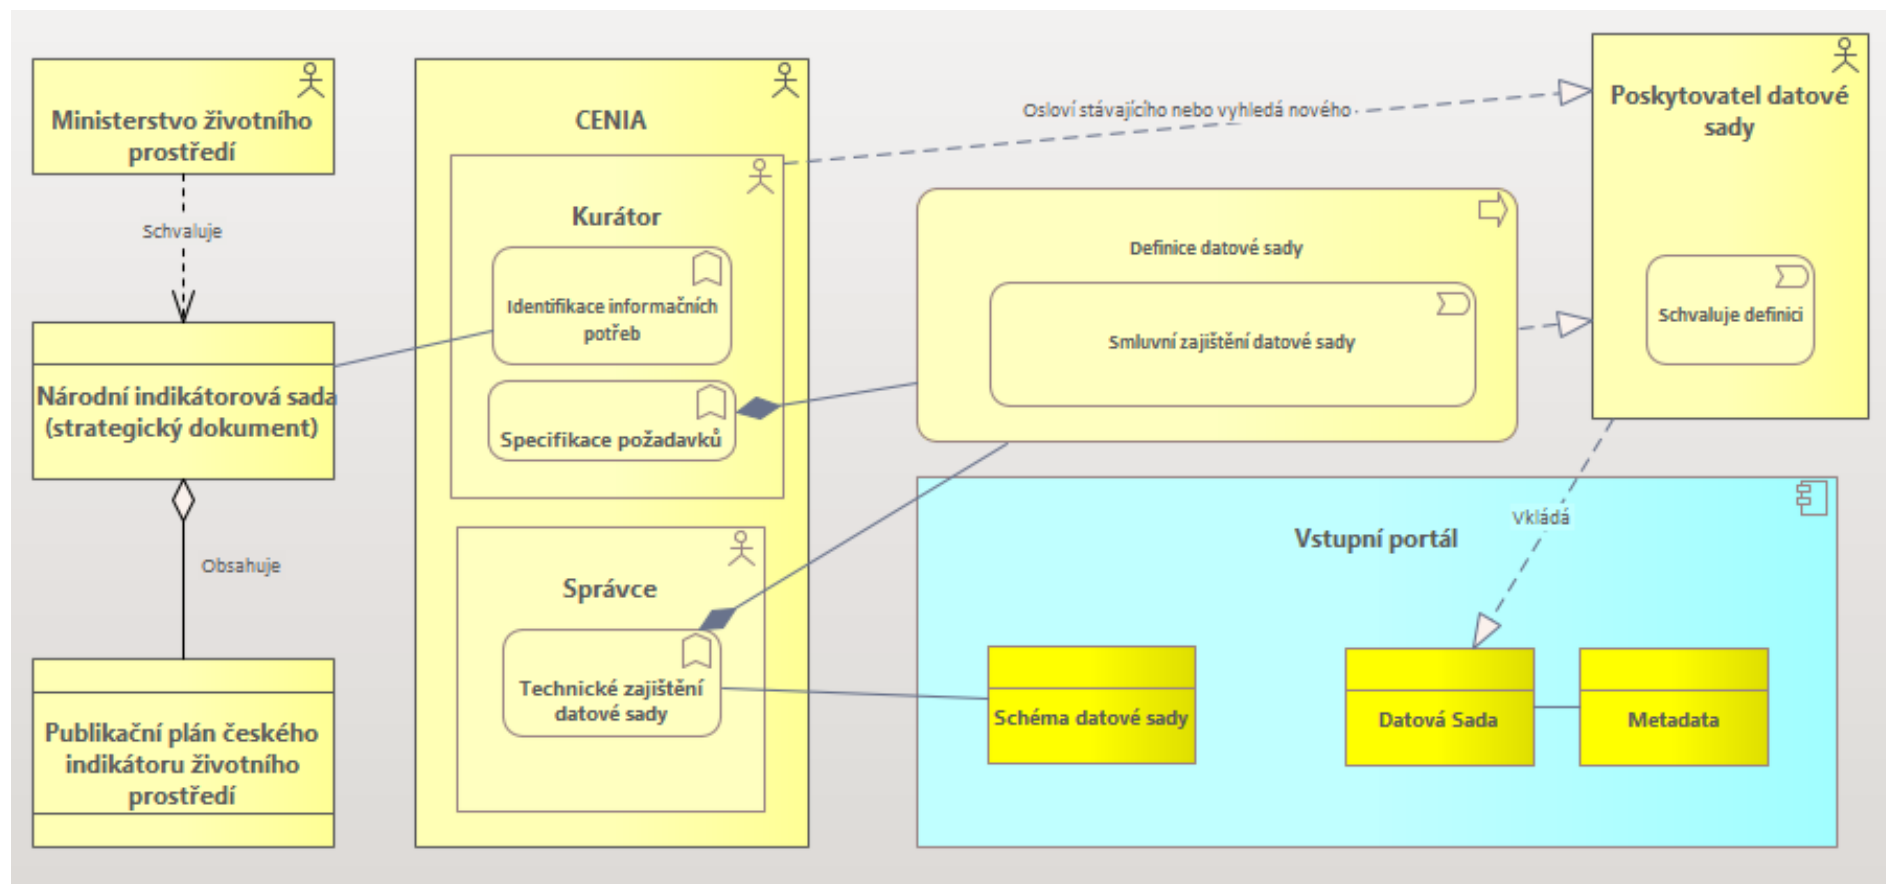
Ministerstvo životního prostředí

Schvaluje

Národní indikátorová sada (strategický dokument)

Obsahuje

Publikační plán českého indikátoru životního prostředí

CENIA

Kurátor

Identifikace informačních potřeb

Specifikace požadavků

Správce

Technické zajištění datové sady

Osloví stávajícího nebo vyhledá nového

Definice datové sady

Smluvní zajištění datové sady

Poskytovatel datové sady

Schvaluje definici

Vkládá

Vstupní portál

Schéma datové sady

Datová Sada

Metadata